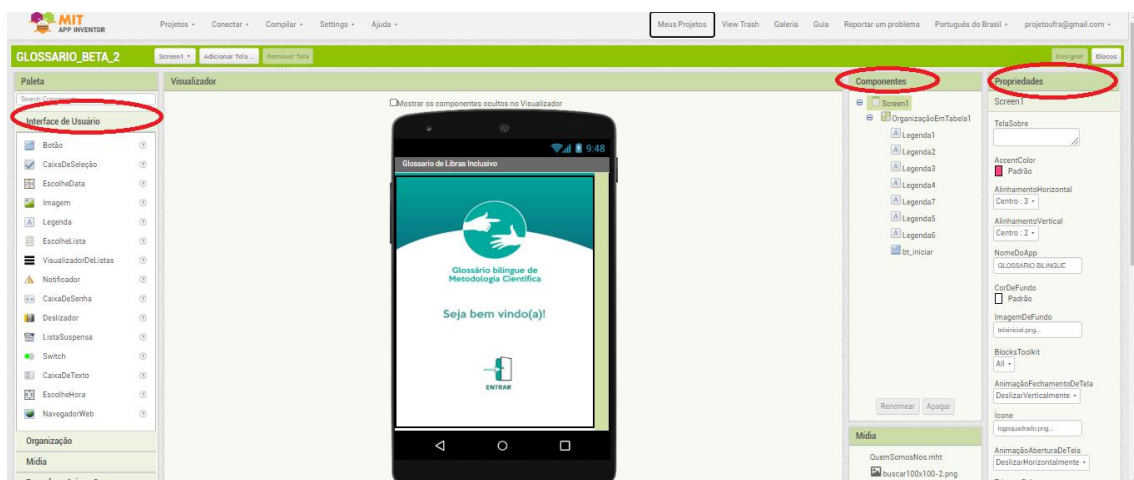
MIT APP INVENTOR

Projetos • Conectar • Compilar • Settings • Ajuda •

Meus Projetos View Trash Galeria Guia Reportar um problema Português do Brasil • projetoufra@gmail.com •

GLOSSARIO_BETA_2

Screen1 • Adicionar Tela ... Remover Tela

Designer Blocos

Paleta

Search Components...

Interface de Usuário

Botão
CaixaDeSeleção
EscolheData
Imagem
Legenda
EscolheLista
VisualizadorDeListas
Notificador
CaixaDeSenha
Deslizador
ListaSuspensa
Switch
CaixaDeTexto
EscolheHora
NavegadorWeb

Organização

Mídia

Visualizador

Mostrar os componentes ocultos no Visualizador

9:48

Glossario de Libras Inclusivo

Glossário bilíngue de Metodologia Científica

Seja bem vindo(a)!

ENTRAR

Componentes

Screen1
OrganizaçãoEmTabela1
Legenda1
Legenda2
Legenda3
Legenda4
Legenda7
Legenda5
Legenda6
bt_iniciar

Renomear Apagar

Mídia

QuemSomosNos.mht
buscar100x100-2.png

Propriedades

Screen1

TelaSobre

AccentColor
Padrão

AlinhamentoHorizontal
Centro : 3 •

AlinhamentoVertical
Centro : 2 •

NomeDoApp
GLOSSARIO BILINGUE

CorDeFundo
Padrão

ImagemDeFundo
telainicial.png...

BlocksToolkit
All •

AnimaçãoFechamentoDeTela
DeslizarVerticalmente •

Ícone
logoquadrado.png...

AnimaçãoAberturaDeTela
DeslizarHorizontalmente •